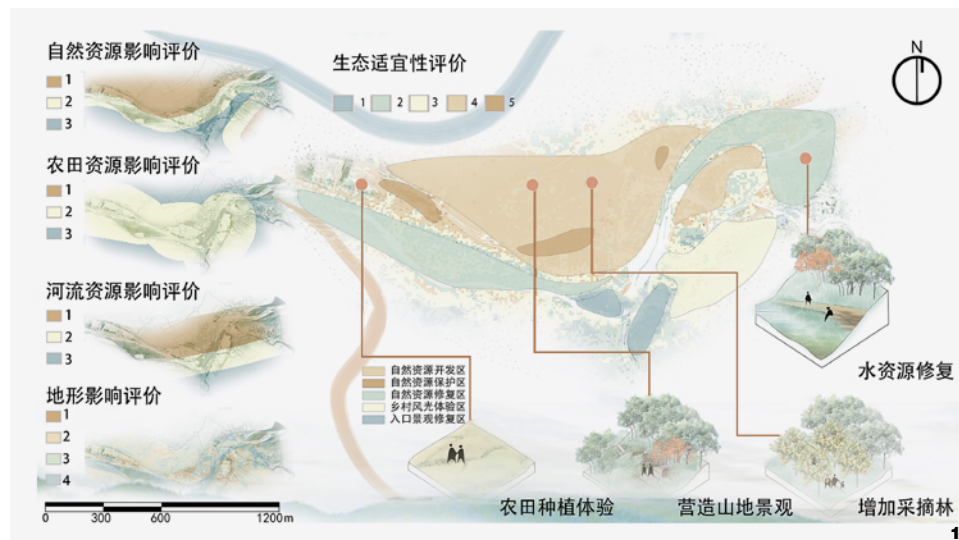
自然资源影响评价
1
2
3

农田资源影响评价
1
2
3

河流资源影响评价
1
2
3

地形影响评价
1
2
3
4

0 300 600 1200m

生态适宜性评价
1 2 3 4 5

N

自然资源开发区
自然资源保护区
自然资源修复区
乡村风光体验区
入口景观修复区

水资源修复

农田种植体验

营造山地景观

增加采摘林

1